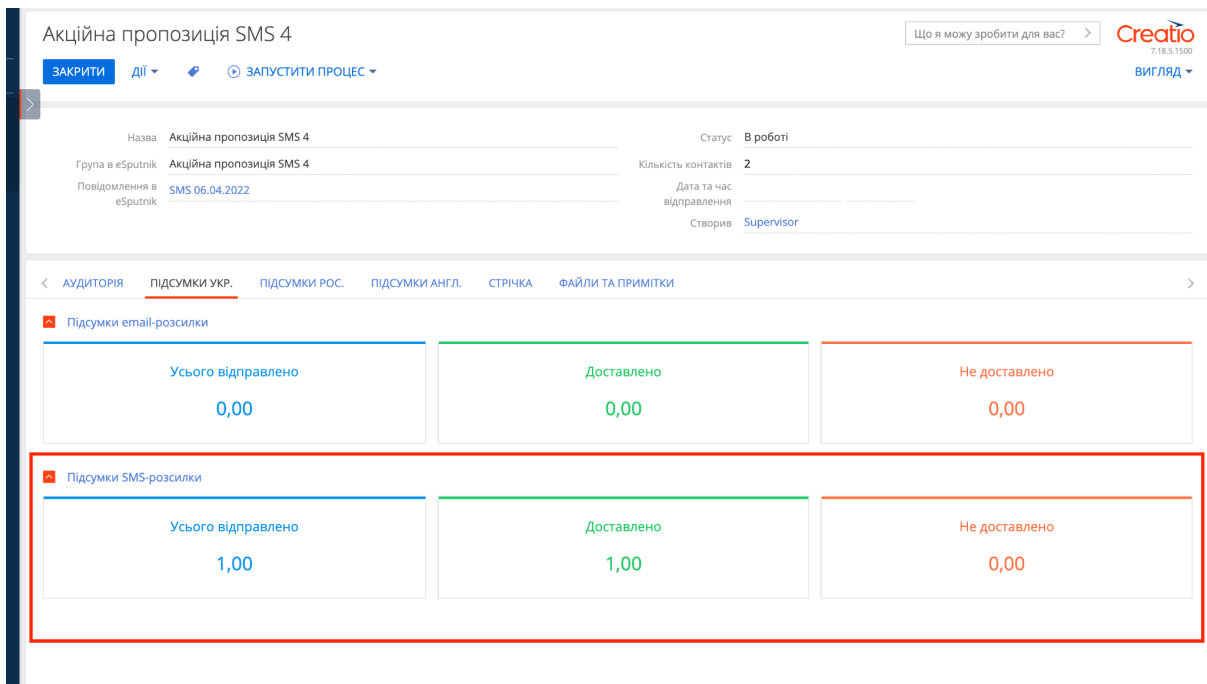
Акційна пропозиція SMS 4

Що я можу зробити для вас?

Creatio
7.18.5.1500

ЗАКРИТИ ДІЇ ▾ ЗАПУСТИТИ ПРОЦЕС ▾

ВИГЛЯД ▾

Назва Акційна пропозиція SMS 4
Група в eSputnik Акційна пропозиція SMS 4
Повідомлення в eSputnik SMS 06.04.2022

Статус В роботі
Кількість контактів 2
Дата та час відправлення
Створив Supervisor

АУДИТОРІЯ ПІДСУМКИ УКР. ПІДСУМКИ РОС. ПІДСУМКИ АНГЛ. СТРІЧКА ФАЙЛИ ТА ПРИМІТКИ

Підсумки email-розсилки

| Усього відправлено | Доставлено | Не доставлено |
|---|---|---|
| 0,00 | 0,00 | 0,00 |

Підсумки SMS-розсилки

| Усього відправлено | Доставлено | Не доставлено |
|---|---|---|
| 1,00 | 1,00 | 0,00 |